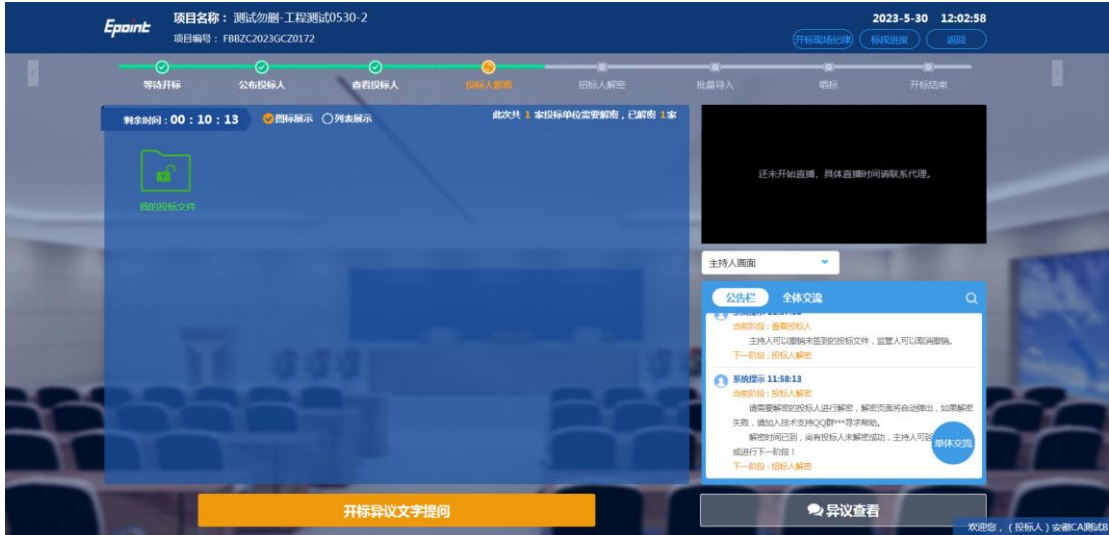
Epoint 项目名称：测试勿删-工程测试0530-2
项目编号：FBBZC2023GCZ0172

2023-5-30 12:02:58
开标现场纪律 标段进度 返回

等待开标 公布投标人 查看投标人 投标人解密 招标人解密 批量导入 唱标 开标结束

剩余时间：00 : 10 : 13 图标展示 列表展示 此次共 1 家投标单位需要解密，已解密 1 家

我的投标文件

还未开始直播，具体直播时间请联系代理。

主持人画面

公告栏 全体交流

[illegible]
当前阶段：查看投标人
主持人可以撤销未签到的投标文件，监管人可以取消撤销。
下一阶段：投标人解密

系统提示 11:58:13
当前阶段：投标人解密
请需要解密的投标人进行解密，解密页面将自动弹出，如果解密失败，请加入技术支持QQ群***寻求帮助。
解密时间已到，尚有投标人未解密成功，主持人可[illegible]或进行下一阶段！
下一阶段：招标人解密

单体交流

开标异议文字提问

异议查看

欢迎您，（投标人）安徽CA测试B